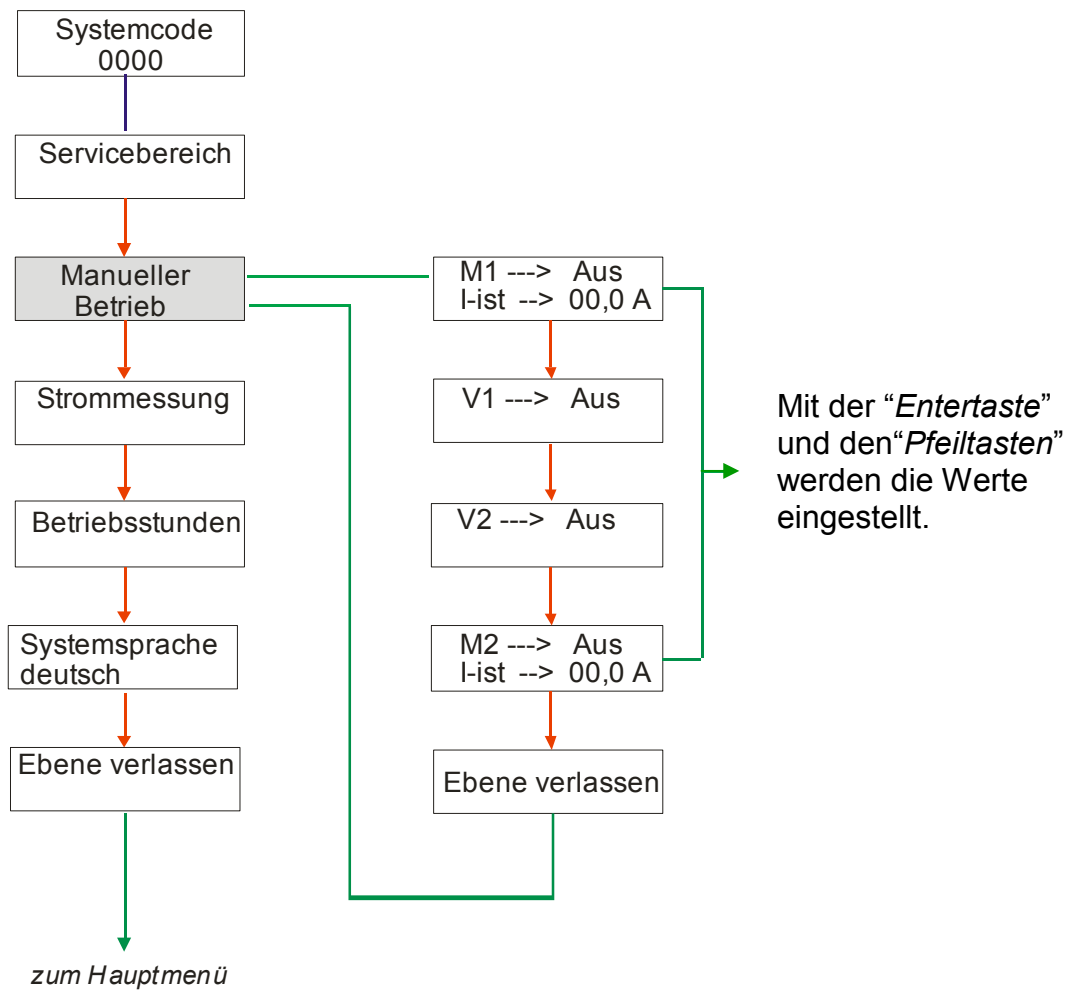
Systemcode
0000

Servicebereich

Manueller
Betrieb

Strommessung

Betriebsstunden

Systemsprache
deutsch

Ebene verlassen

zum Hauptmenü

M1 ---> Aus
I-ist --> 00,0 A

V1 ---> Aus

V2 ---> Aus

M2 ---> Aus
I-ist --> 00,0 A

Ebene verlassen

Mit der "*Entertaste*" und den"*Pfeiltasten*" werden die Werte eingestellt.